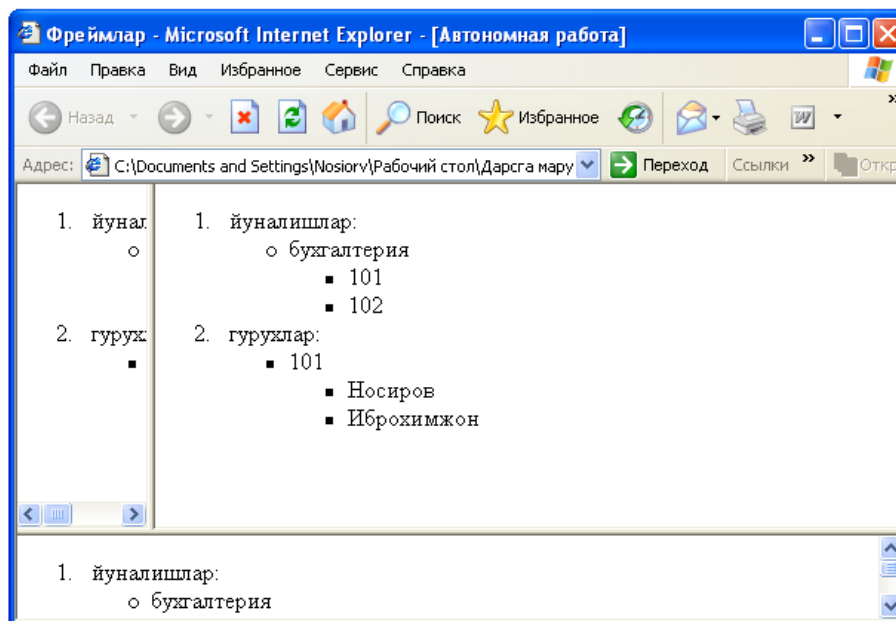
Фреймлар - Microsoft Internet Explorer - [Автономная работа]

Файл Правка Вид Избранное Сервис Справка

Назад Поиск Избранное

Адрес: C:\Documents and Settings\Nosiorv\Рабочий стол\Дарсга мару Переход Ссылки » Откр

1. йунал
○
2. гурух
▪

1. йуналишлар:
○ бухгалтерия
▪ 101
▪ 102
2. гурухлар:
▪ 101
▪ Носиров
▪ Иброхимжон

1. йуналишлар:
○ бухгалтерия